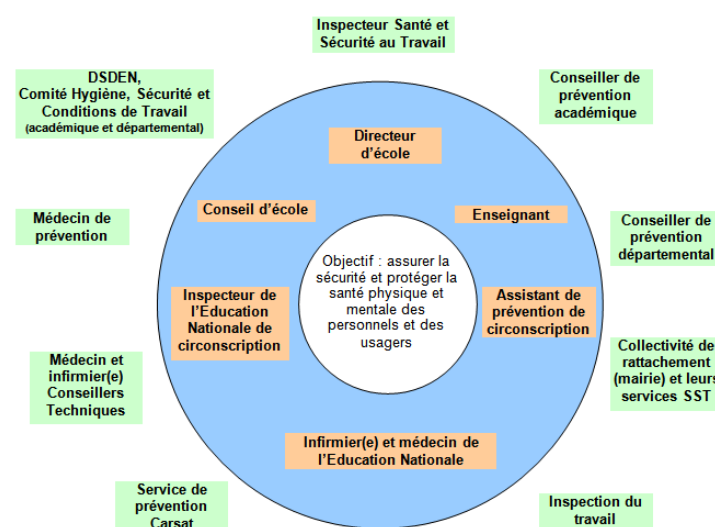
Inspecteur Santé et Sécurité au Travail

DSDEN, Comité Hygiène, Sécurité et Conditions de Travail (académique et départemental)

Conseiller de prévention académique

Directeur d'école

Conseil d'école

Enseignant

Médecin de prévention

Conseiller de prévention départemental

Objectif : assurer la sécurité et protéger la santé physique et mentale des personnels et des usagers

Inspecteur de l'Education Nationale de circonscription

Assistant de prévention de circonscription

Médecin et infirmier(e) Conseillers Techniques

Collectivité de rattachement (mairie) et leurs services SST

Infirmier(e) et médecin de l'Education Nationale

Service de prévention Carsat

Inspection du travail